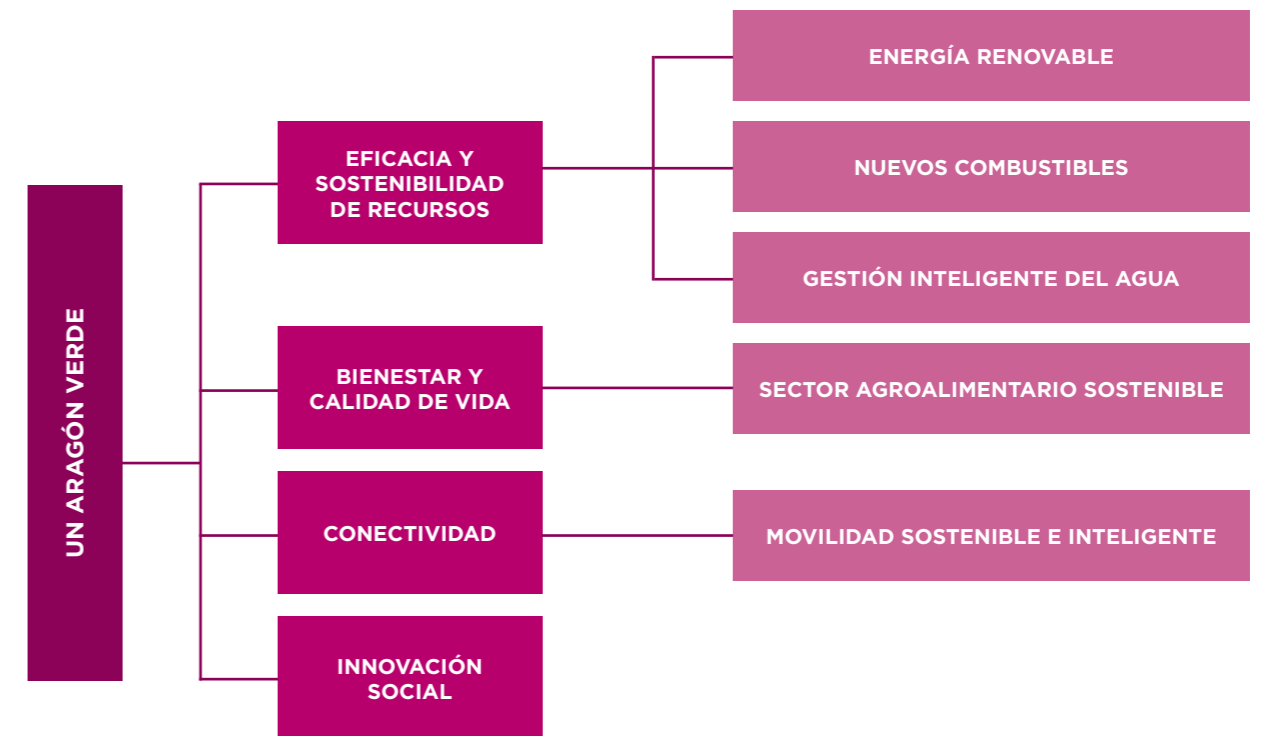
UN ARAGÓN VERDE

EFICACIA Y SOSTENIBILIDAD DE RECURSOS

ENERGÍA RENOVABLE

NUEVOS COMBUSTIBLES

GESTIÓN INTELIGENTE DEL AGUA

BIENESTAR Y CALIDAD DE VIDA

SECTOR AGROALIMENTARIO SOSTENIBLE

CONECTIVIDAD

MOVILIDAD SOSTENIBLE E INTELIGENTE

INNOVACIÓN SOCIAL